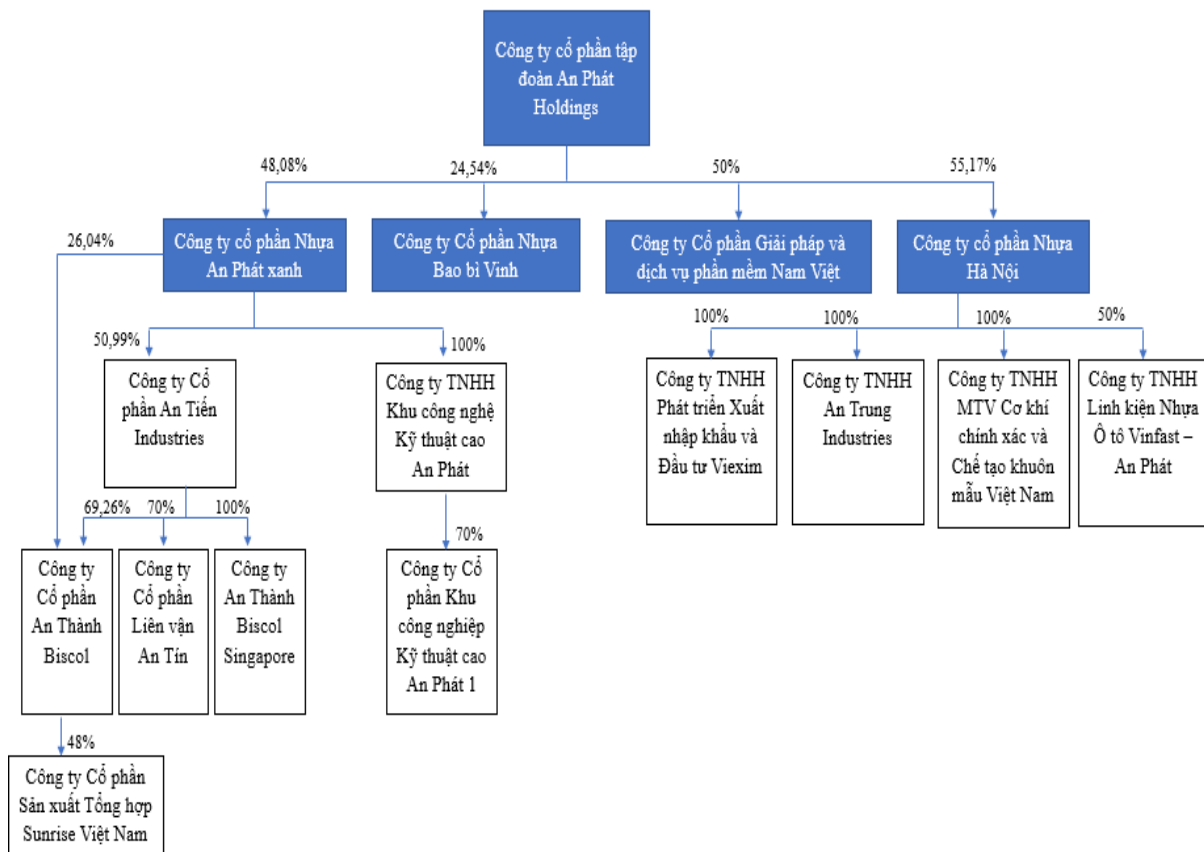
Công ty cổ phần tập đoàn An Phát Holdings

48,08%

24,54%

50%

55,17%

26,04%

Công ty cổ phần Nhựa An Phát xanh

Công ty Cổ phần Nhựa Bao bì Vinh

Công ty Cổ phần Giải pháp và dịch vụ phần mềm Nam Việt

Công ty cổ phần Nhựa Hà Nội

50,99%

100%

100%

100%

100%

50%

Công ty Cổ phần An Tiến Industries

Công ty TNHH Khu công nghệ Kỹ thuật cao An Phát

Công ty TNHH Phát triển Xuất nhập khẩu và Đầu tư Viexim

Công ty TNHH An Trung Industries

Công ty TNHH MTV Cơ khí chính xác và Chế tạo khuôn mẫu Việt Nam

Công ty TNHH Linh kiện Nhựa Ô tô Vinfast – An Phát

69,26%

70%

100%

70%

Công ty Cổ phần An Thành Biscol

Công ty Cổ phần Liên vận An Tín

Công ty An Thành Biscol Singapore

Công ty Cổ phần Khu công nghiệp Kỹ thuật cao An Phát 1

48%

Công ty Cổ phần Sản xuất Tổng hợp Sunrise Việt Nam